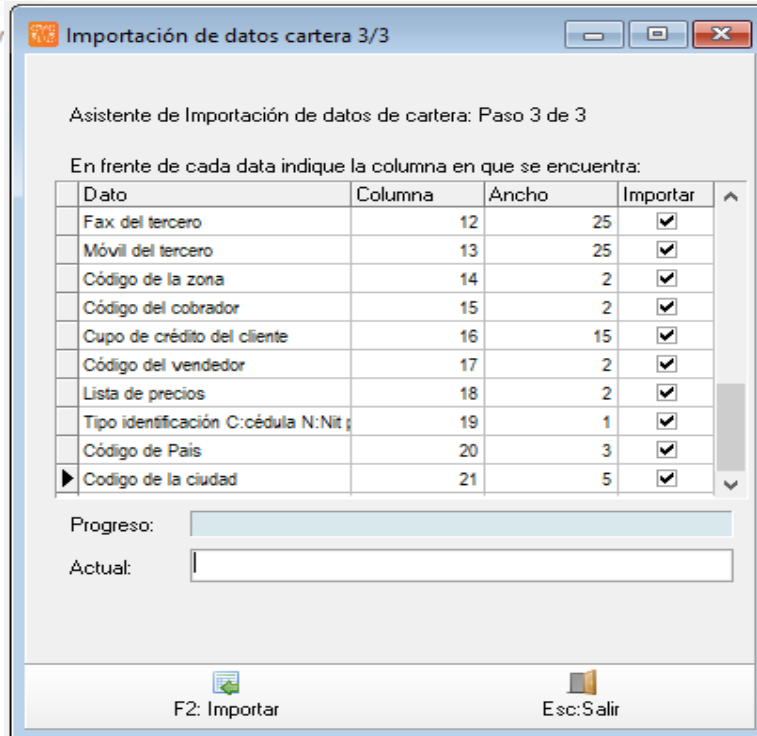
Importación de datos cartera 3/3

Asistente de Importación de datos de cartera: Paso 3 de 3

En frente de cada data indique la columna en que se encuentra:

| Dato | Columna | Ancho | Importar |
|---|---|---|---|
| Fax del tercero | 12 | 25 | ☑ |
| Móvil del tercero | 13 | 25 | ☑ |
| Código de la zona | 14 | 2 | ☑ |
| Código del cobrador | 15 | 2 | ☑ |
| Cupo de crédito del cliente | 16 | 15 | ☑ |
| Código del vendedor | 17 | 2 | ☑ |
| Lista de precios | 18 | 2 | ☑ |
| Tipo identificación C:cédula N:Nit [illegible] | 19 | 1 | ☑ |
| Código de País | 20 | 3 | ☑ |
| Codigo de la ciudad | 21 | 5 | ☑ |

Progreso:

Actual:

F2: Importar

Esc:Salir